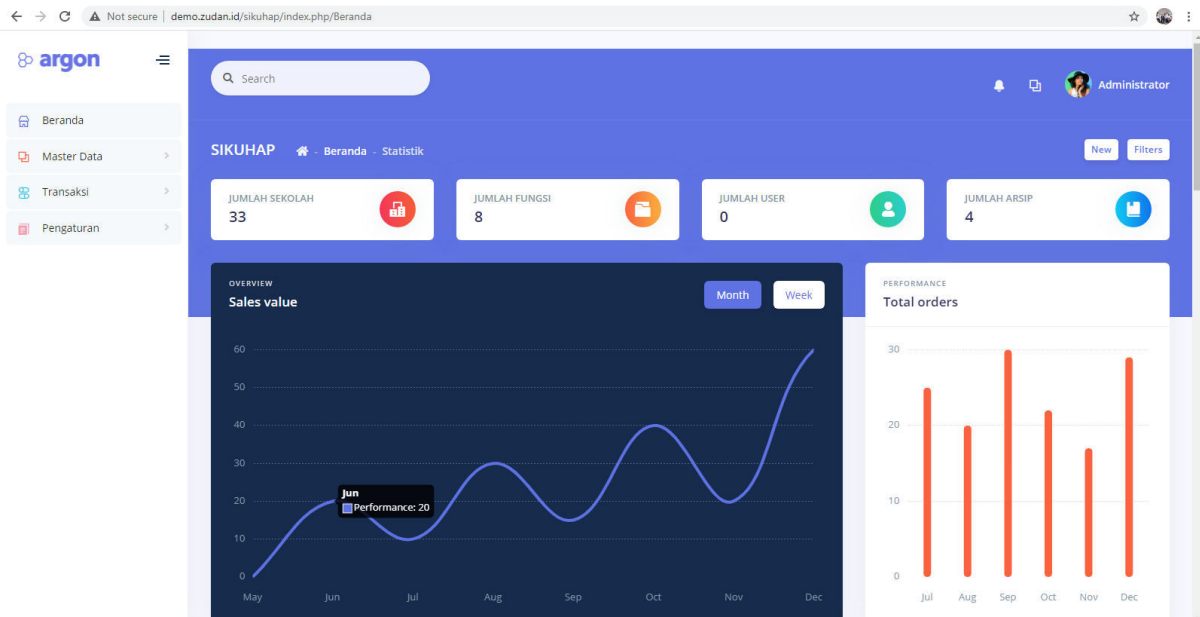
Not secure | demo.zudan.id/sikuhap/index.php/Beranda

argon

Beranda
Master Data
Transaksi
Pengaturan

Search

Administrator

SIKUHAP - Beranda - Statistik

New Filters

JUMLAH SEKOLAH
33

JUMLAH FUNGSI
8

JUMLAH USER
0

JUMLAH ARSIP
4

OVERVIEW
Sales value

Month Week

60
50
40
30
20
10
0

Jun
Performance: 20

May Jun Jul Aug Sep Oct Nov Dec

PERFORMANCE
Total orders

30
20
10
0

Jul Aug Sep Oct Nov Dec